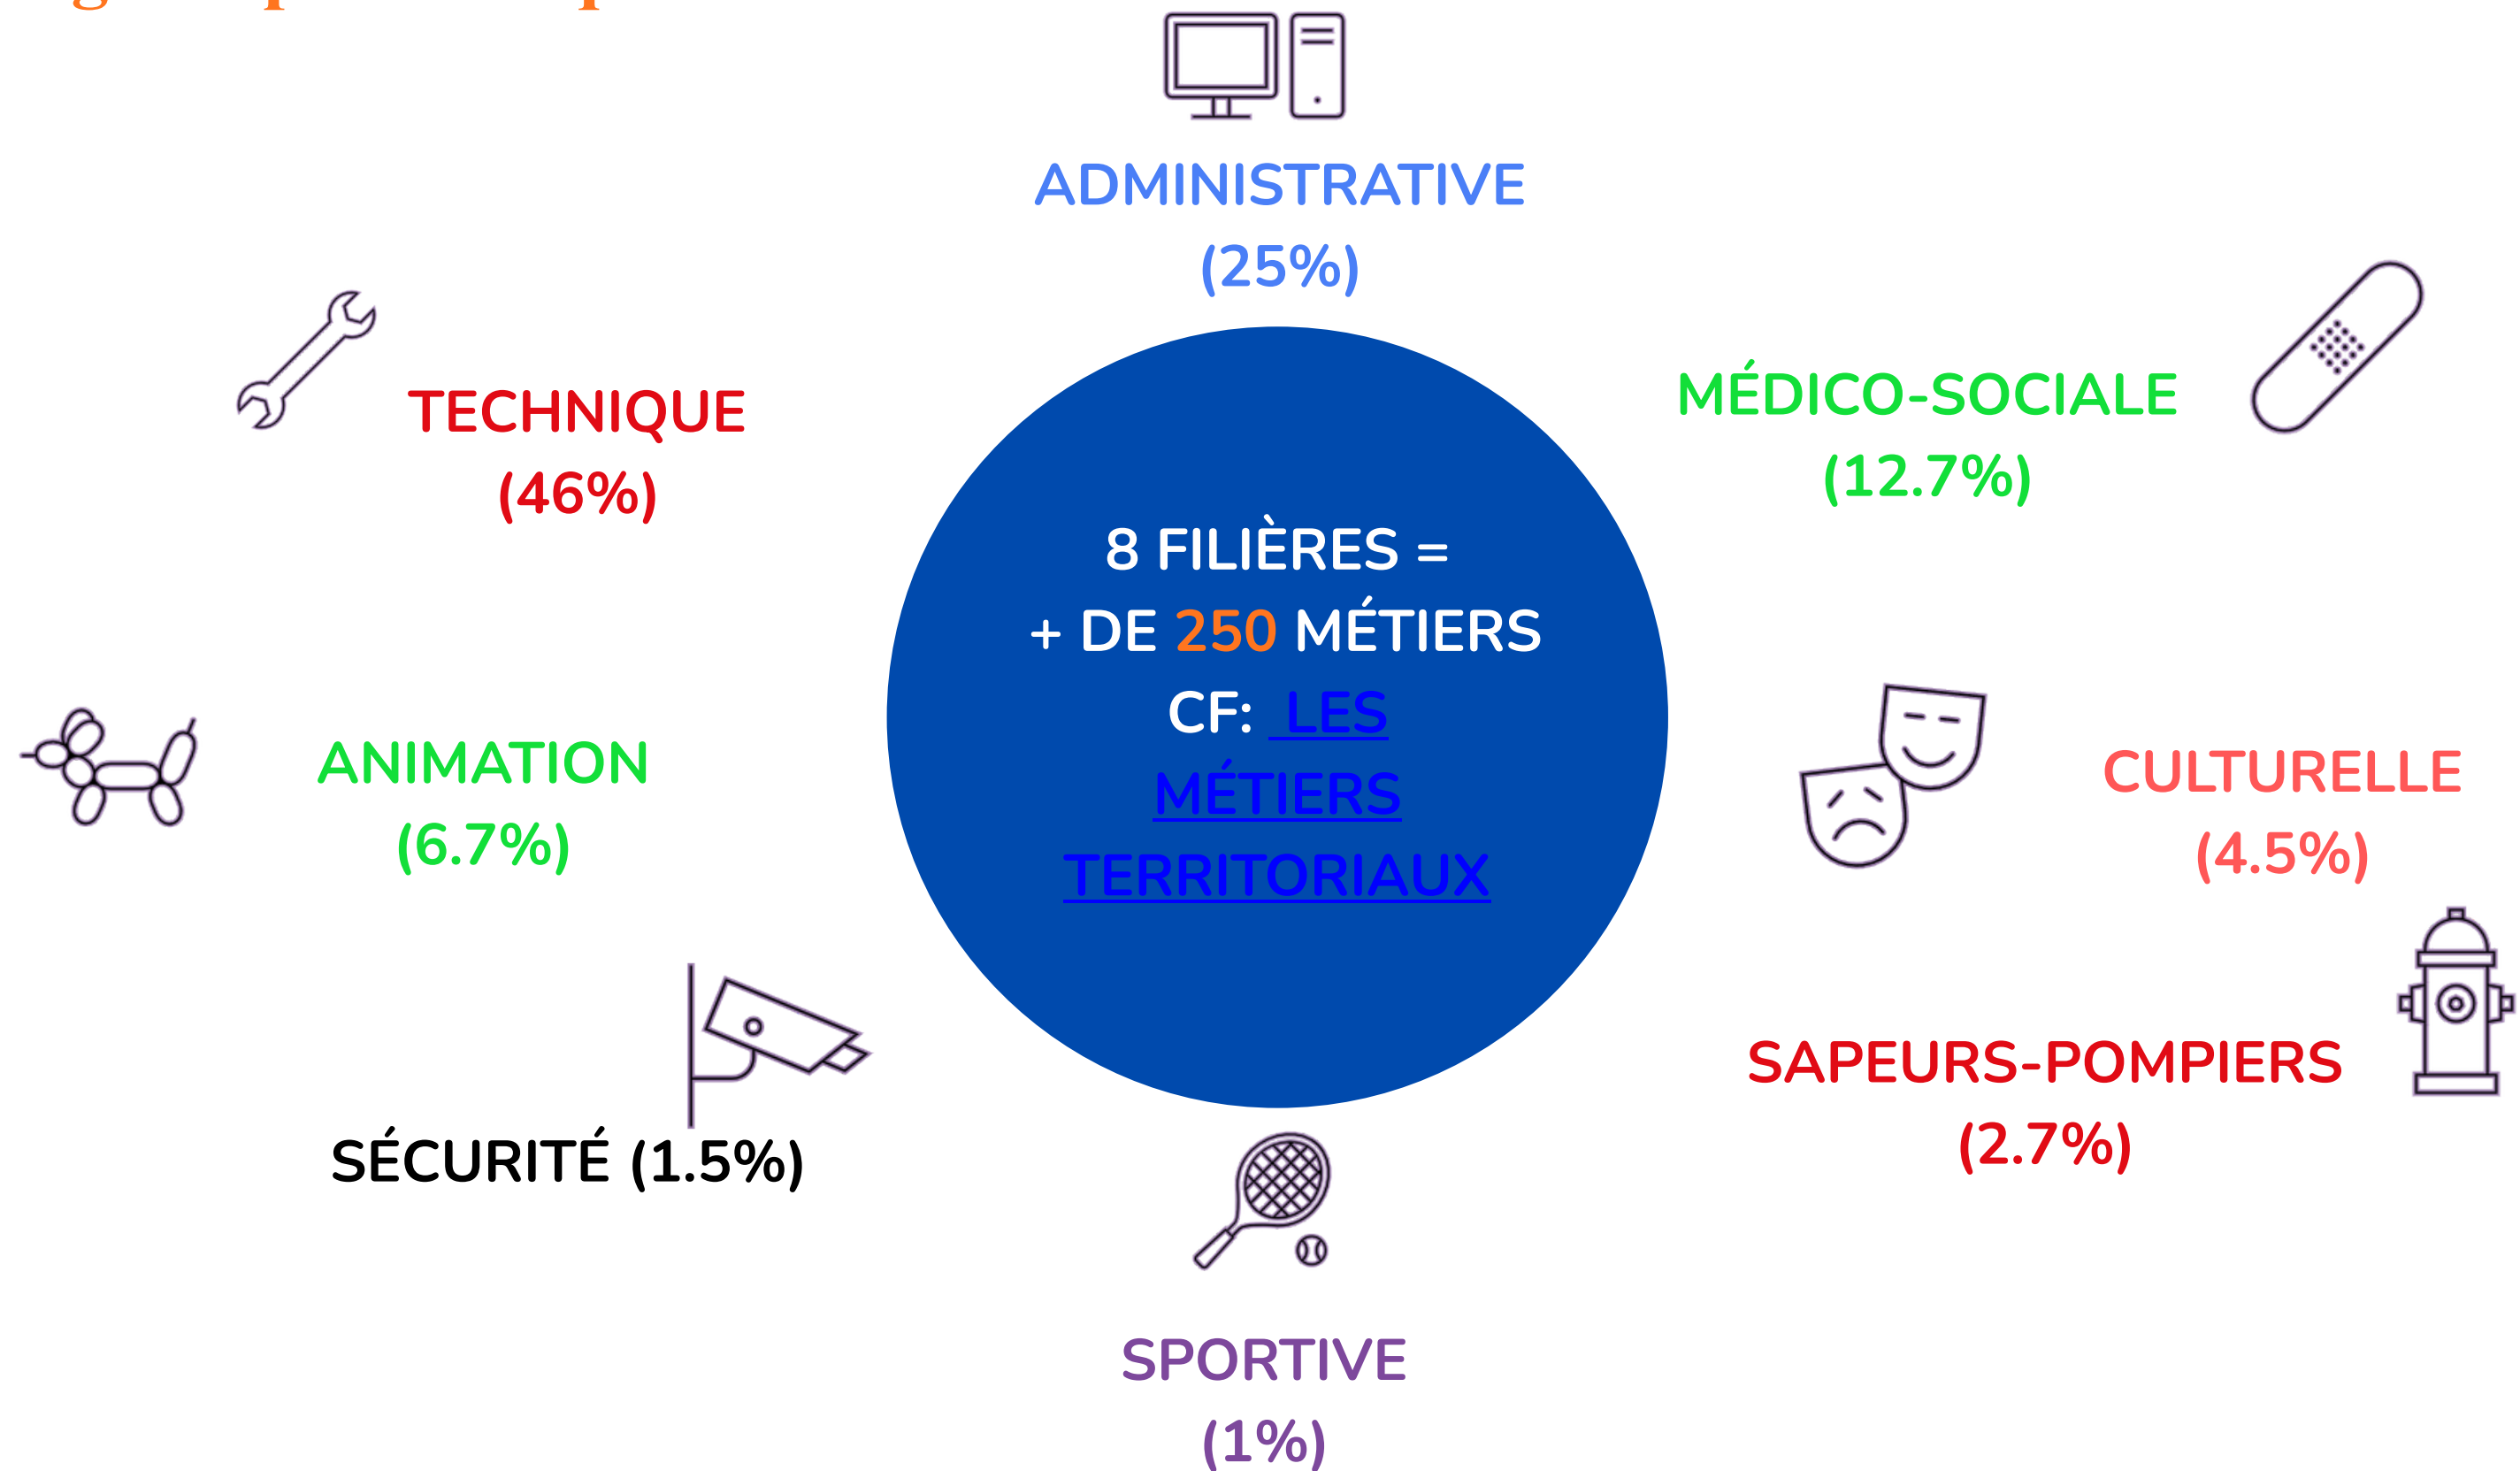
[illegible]

ADMINISTRATIVE
(25%)

TECHNIQUE
(46%)

MÉDICO-SOCIALE
(12.7%)

8 FILIÈRES =
+ DE 250 MÉTIERS
CF: LES MÉTIERS TERRITORIAUX

ANIMATION
(6.7%)

CULTURELLE
(4.5%)

SAPEURS-POMPIERS
(2.7%)

SÉCURITÉ (1.5%)

SPORTIVE
(1%)